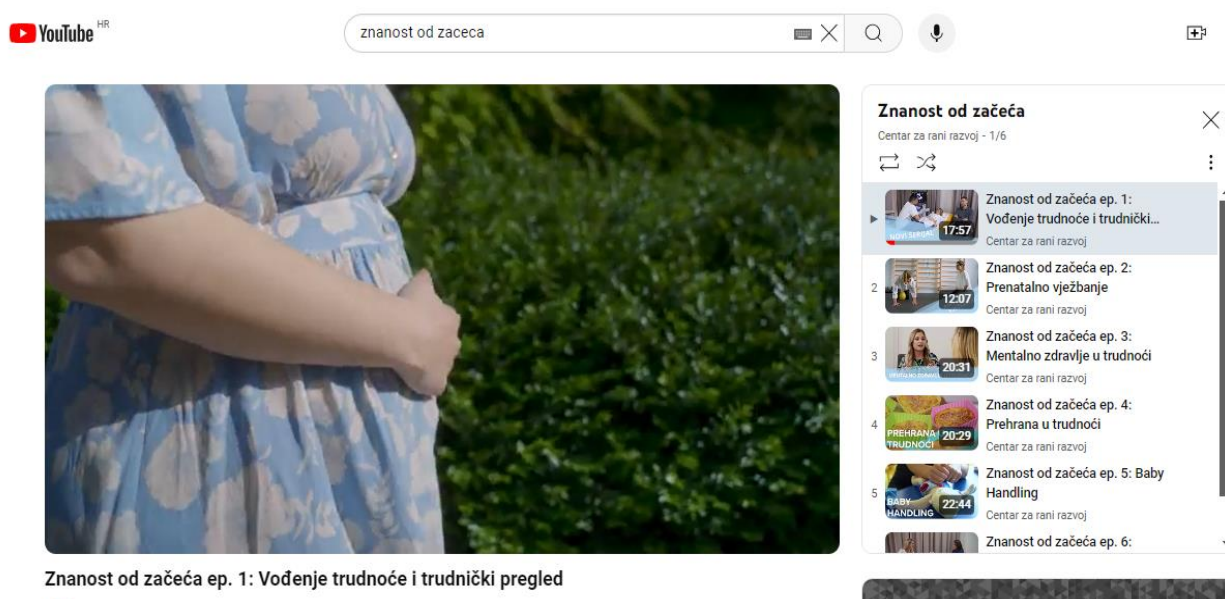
YouTube HR

znanost od zaceca

Znanost od začeća
Centar za rani razvoj - 1/6

17:57 Znanost od začeća ep. 1: Vođenje trudnoće i trudnički...
Centar za rani razvoj

2 12:07 Znanost od začeća ep. 2: Prenatalno vježbanje
Centar za rani razvoj

3 20:31 Znanost od začeća ep. 3: Mentalno zdravlje u trudnoći
Centar za rani razvoj

4 PREHRANA U TRUDNOĆI 20:29 Znanost od začeća ep. 4: Prehrana u trudnoći
Centar za rani razvoj

5 BABY HANDLING 22:44 Znanost od začeća ep. 5: Baby Handling
Centar za rani razvoj

Znanost od začeća ep. 6:

Znanost od začeća ep. 1: Vođenje trudnoće i trudnički pregled